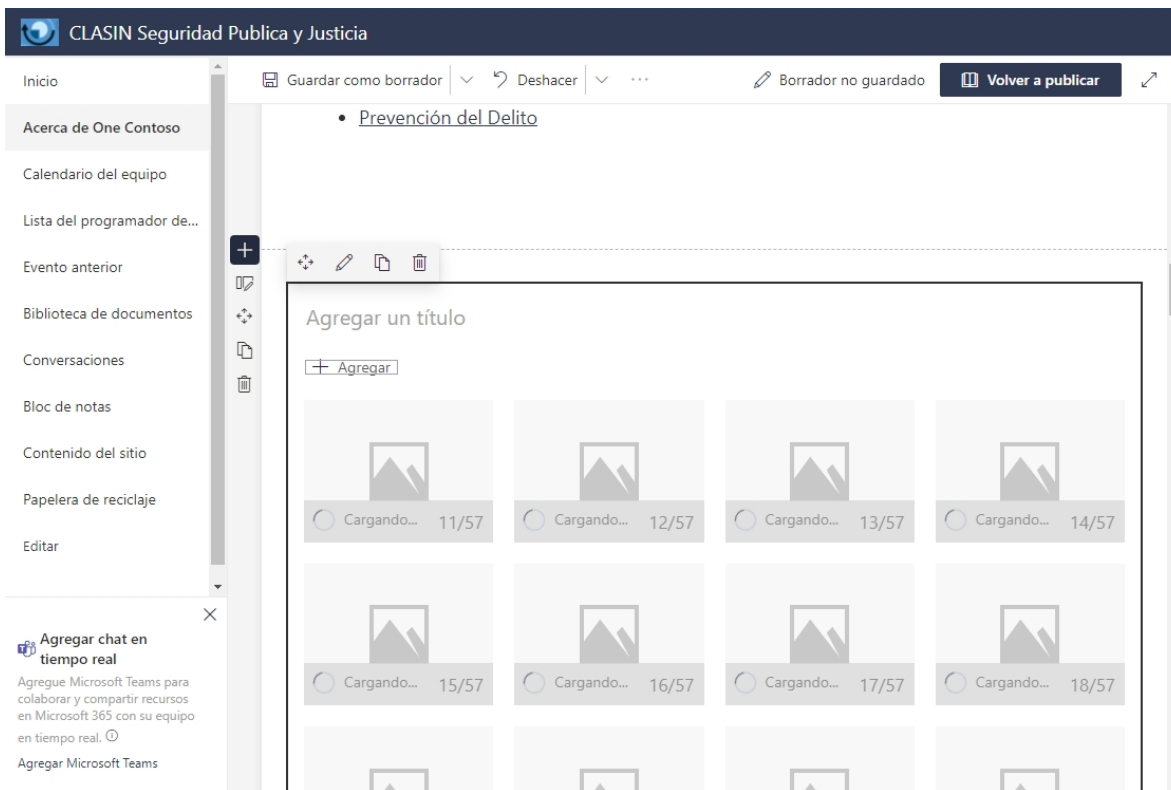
CLASIN Seguridad Publica y Justicia

Inicio
Acerca de One Contoso
Calendario del equipo
Lista del programador de...
Evento anterior
Biblioteca de documentos
Conversaciones
Bloc de notas
Contenido del sitio
Papelera de reciclaje
Editar

Agregar chat en tiempo real
Agregue Microsoft Teams para colaborar y compartir recursos en Microsoft 365 con su equipo en tiempo real.
Agregar Microsoft Teams

Guardar como borrador
Deshacer
...
Borrador no guardado
Volver a publicar

• Prevención del Delito

Agregar un título
+ Agregar

Cargando... 11/57
Cargando... 12/57
Cargando... 13/57
Cargando... 14/57
Cargando... 15/57
Cargando... 16/57
Cargando... 17/57
Cargando... 18/57